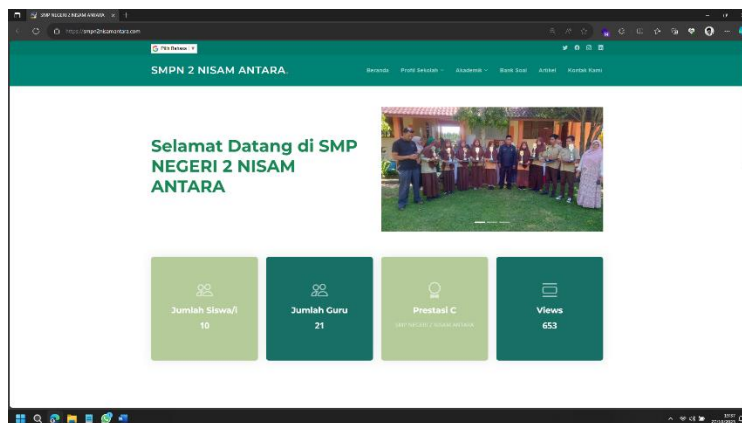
SMP NEGERI 2 NISAM ANTARA

https://smpn2nisamantara.com

Pilih Bahasa

SMPN 2 NISAM ANTARA.

Beranda Profil Sekolah Akademik Bank Soal Artikel Kontak Kami

Selamat Datang di SMP NEGERI 2 NISAM ANTARA

Jumlah Siswa/i
10

Jumlah Guru
21

Prestasi C
SMP NEGERI 2 NISAM ANTARA

Views
653